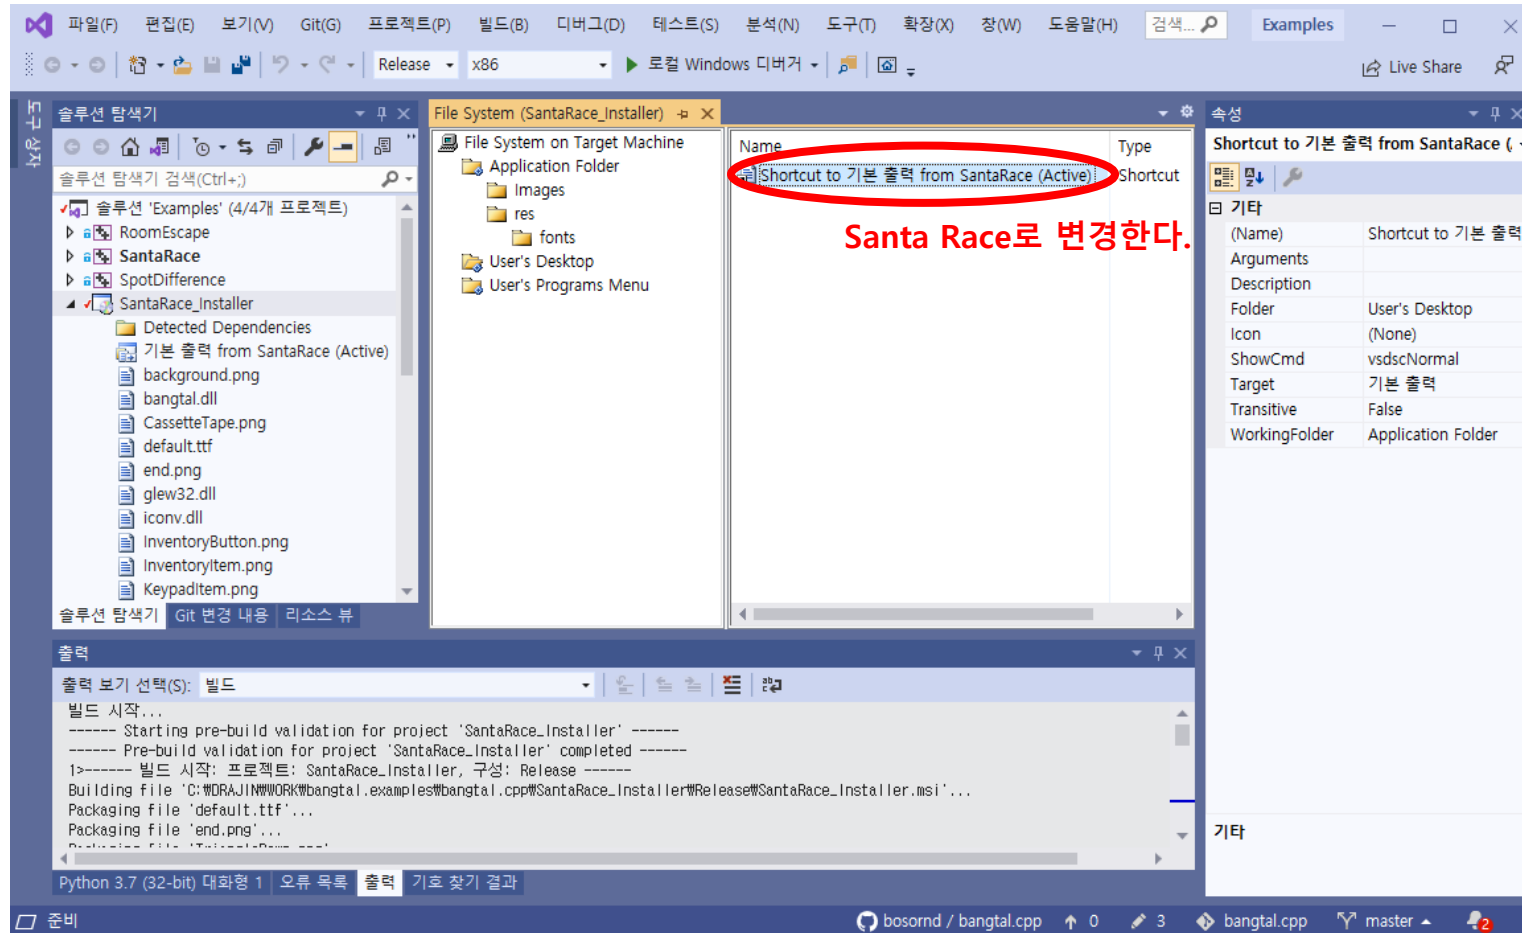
파일(F) 편집(E) 보기(V) Git(G) 프로젝트(P) 빌드(B) 디버그(D) 테스트(S) 분석(N) 도구(T) 확장(X) 창(W) 도움말(H) 검색... Examples

Release x86 ▶ 로컬 Windows 디버거 Live Share

솔루션 탐색기

솔루션 탐색기 검색(Ctrl+;)

솔루션 'Examples' (4/4개 프로젝트)
RoomEscape
SantaRace
SpotDifference
SantaRace_Installer
Detected Dependencies
기본 출력 from SantaRace (Active)
background.png
bangtal.dll
CassetteTape.png
default.ttf
end.png
glew32.dll
iconv.dll
InventoryButton.png
InventoryItem.png
KeypadItem.png

솔루션 탐색기 Git 변경 내용 리소스 뷰

File System (SantaRace_Installer)

File System on Target Machine
Application Folder
Images
res
fonts
User's Desktop
User's Programs Menu

| Name | Type |
|---|---|
| Shortcut to 기본 출력 from SantaRace (Active) | Shortcut |

Santa Race로 변경한다.

속성

Shortcut to 기본 출력 from SantaRace (

기타

| (Name) | Shortcut to 기본 출력 |
|---|---|
| Arguments | |
| Description | |
| Folder | User's Desktop |
| Icon | (None) |
| ShowCmd | vsdscNormal |
| Target | 기본 출력 |
| Transitive | False |
| WorkingFolder | Application Folder |

기타

출력

출력 보기 선택(S): 빌드

빌드 시작...
------ Starting pre-build validation for project 'SantaRace_Installer' ------
------ Pre-build validation for project 'SantaRace_Installer' completed ------
1>------ 빌드 시작: 프로젝트: SantaRace_Installer, 구성: Release ------
Building file 'C:₩DRAJIN₩WORK₩bangtal.examples₩bangtal.cpp₩SantaRace_Installer₩Release₩SantaRace_Installer.msi'...
Packaging file 'default.ttf'...
Packaging file 'end.png'...

Python 3.7 (32-bit) 대화형 1 오류 목록 출력 기호 찾기 결과

준비 bosornd / bangtal.cpp 0 3 bangtal.cpp master 2